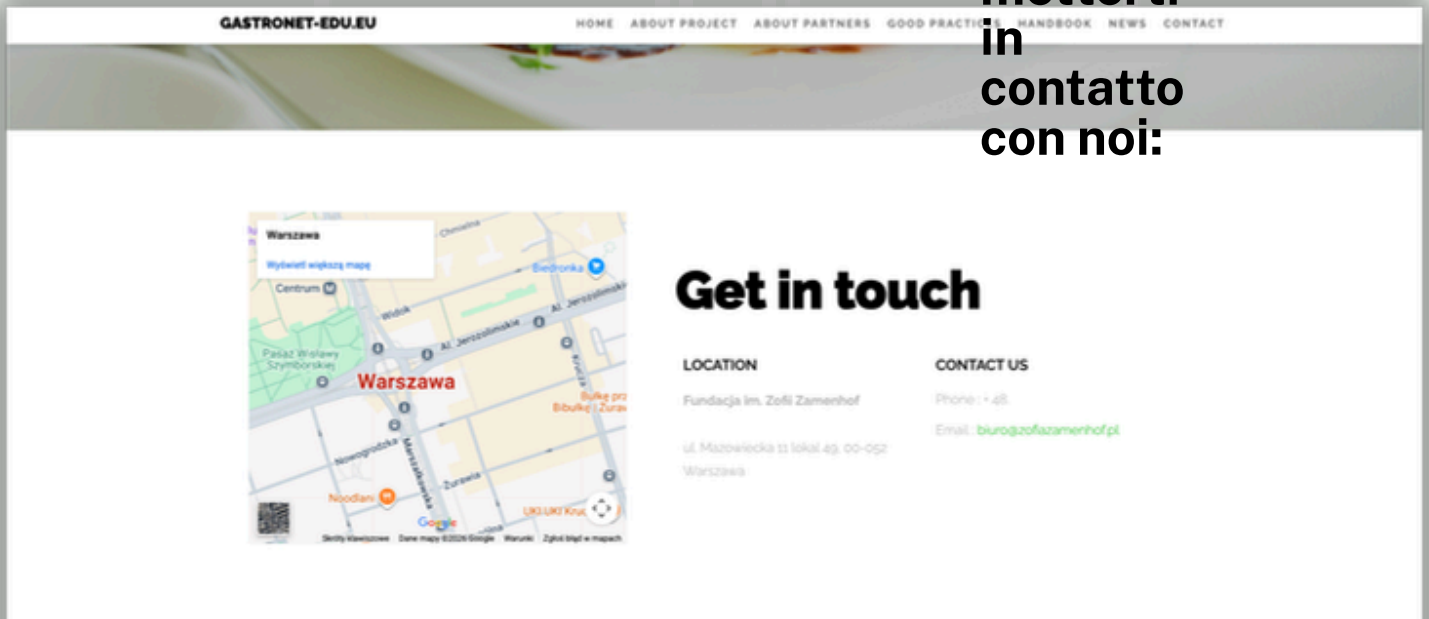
GASTRONET-EDU.EU

HOME ABOUT PROJECT ABOUT PARTNERS GOOD PRACTICES HANDBOOK NEWS CONTACT

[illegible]
in
contatto
con noi:

Warszawa
Wyświetl większą mapę
Centrum
Widok
Al. Jerozolimskie
Al. Jerozolimskie
Biedronka
Chmielna
Pasaż Wisławy Szymborskiej
Warszawa
Krucza
Bułkę przez Bibułkę | Żurawia
Nowogrodzka
Marszałkowska
Żurawia
Noodlani
UKI UKI Krucza
Google
Skróty klawiszowe Dane mapy ©2026 Google Warunki Zgłoś błąd w mapach

Get in touch

LOCATION
Fundacja im. Zofii Zamenhof

ul. Mazowiecka 11 lokal 49, 00-052 Warszawa

CONTACT US
Phone : +48
Email : biuro@zofiazamenhof.pl